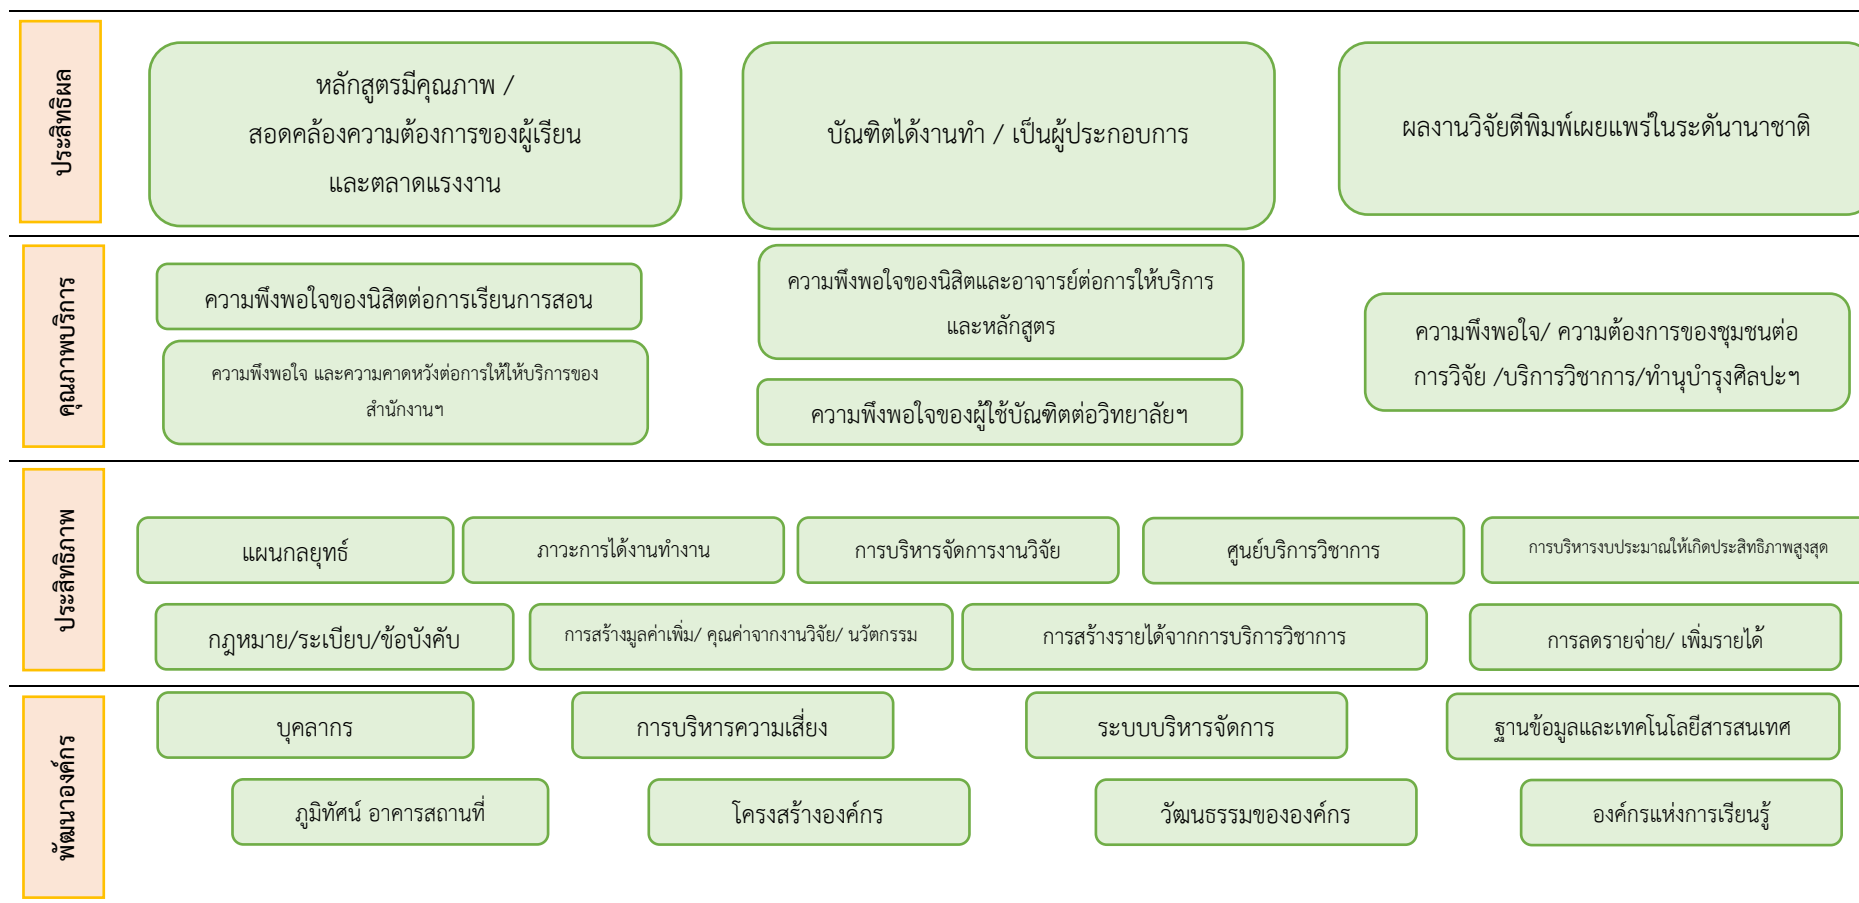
ประสิทธิผล

หลักสูตรมีคุณภาพ / สอดคล้องความต้องการของผู้เรียน และตลาดแรงงาน

บัณฑิตได้งานทำ / เป็นผู้ประกอบการ

ผลงานวิจัยตีพิมพ์เผยแพร่ในระดับนานาชาติ

คุณภาพบริการ

ความพึงพอใจของนิสิตต่อการเรียนการสอน

ความพึงพอใจ และความคาดหวังต่อการให้ให้บริการของสำนักงานฯ

ความพึงพอใจของนิสิตและอาจารย์ต่อการให้บริการ และหลักสูตร

ความพึงพอใจของผู้ใช้บัณฑิตต่อวิทยาลัยฯ

ความพึงพอใจ/ ความต้องการของชุมชนต่อการวิจัย /บริการวิชาการ/ทำนุบำรุงศิลปะฯ

ประสิทธิภาพ

แผนกลยุทธ์

ภาวะการได้งานทำงาน

การบริหารจัดการงานวิจัย

ศูนย์บริการวิชาการ

การบริหารงบประมาณให้เกิดประสิทธิภาพสูงสุด

กฎหมาย/ระเบียบ/ข้อบังคับ

การสร้างมูลค่าเพิ่ม/ คุณค่าจากงานวิจัย/ นวัตกรรม

การสร้างรายได้จากการบริการวิชาการ

การลดรายจ่าย/ เพิ่มรายได้

พัฒนาองค์กร

บุคลากร

การบริหารความเสี่ยง

ระบบบริหารจัดการ

ฐานข้อมูลและเทคโนโลยีสารสนเทศ

ภูมิทัศน์ อาคารสถานที่

โครงสร้างองค์กร

วัฒนธรรมขององค์กร

องค์กรแห่งการเรียนรู้